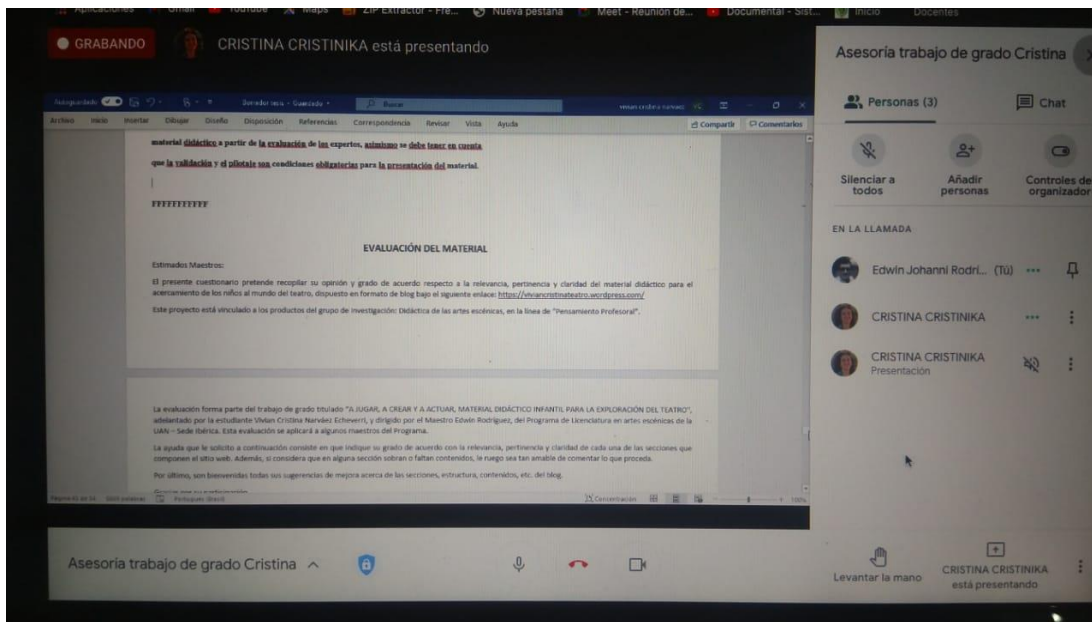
Aplicaciones Gmail YouTube Maps ZIP Extractor - Fre... Nueva pestaña Meet - Reunión de... Documental - Sist... Inicio Docentes

GRABANDO CRISTINA CRISTINIKA está presentando

Autoguardado Borrador tesis - Guardado Buscar

Archivo Inicio Insertar Dibujar Diseño Disposición Referencias Correspondencia Revisar Vista Ayuda Compartir Comentarios

material didáctico a partir de la evaluación de los expertos, asimismo se debe tener en cuenta que la validación y el pilotaje son condiciones obligatorias para la presentación del material.

FFFFFFFFFFF

EVALUACIÓN DEL MATERIAL

Estimados Maestros:

El presente cuestionario pretende recopilar su opinión y grado de acuerdo respecto a la relevancia, pertinencia y claridad del material didáctico para el acercamiento de los niños al mundo del teatro, dispuesto en formato de blog bajo el siguiente enlace: https://viviancristinateatro.wordpress.com/

Este proyecto está vinculado a los productos del grupo de investigación: Didáctica de las artes escénicas, en la línea de "Pensamiento Profesoral".

La evaluación forma parte del trabajo de grado titulado "A JUGAR, A CREAR Y A ACTUAR, MATERIAL DIDÁCTICO INFANTIL PARA LA EXPLORACIÓN DEL TEATRO", adelantado por la estudiante Vivian Cristina Narváez Echeverri, y dirigido por el Maestro Edwin Rodríguez, del Programa de Licenciatura en artes escénicas de la UAN – Sede Ibérica. Esta evaluación se aplicará a algunos maestros del Programa.

La ayuda que le solicito a continuación consiste en que indique su grado de acuerdo con la relevancia, pertinencia y claridad de cada una de las secciones que componen el sitio web. Además, si considera que en alguna sección sobran o faltan contenidos, le ruego sea tan amable de comentar lo que proceda.

Por último, son bienvenidas todas sus sugerencias de mejora acerca de las secciones, estructura, contenidos, etc. del blog.

Concentración 100%

Asesoría trabajo de grado Cristina

Personas (3) Chat

Silenciar a todos Añadir personas Controles del organizador

EN LA LLAMADA

Edwin Johanni Rodri... (Tú)

CRISTINA CRISTINIKA

CRISTINA CRISTINIKA
Presentación

Asesoría trabajo de grado Cristina

Levantar la mano CRISTINA CRISTINIKA está presentando